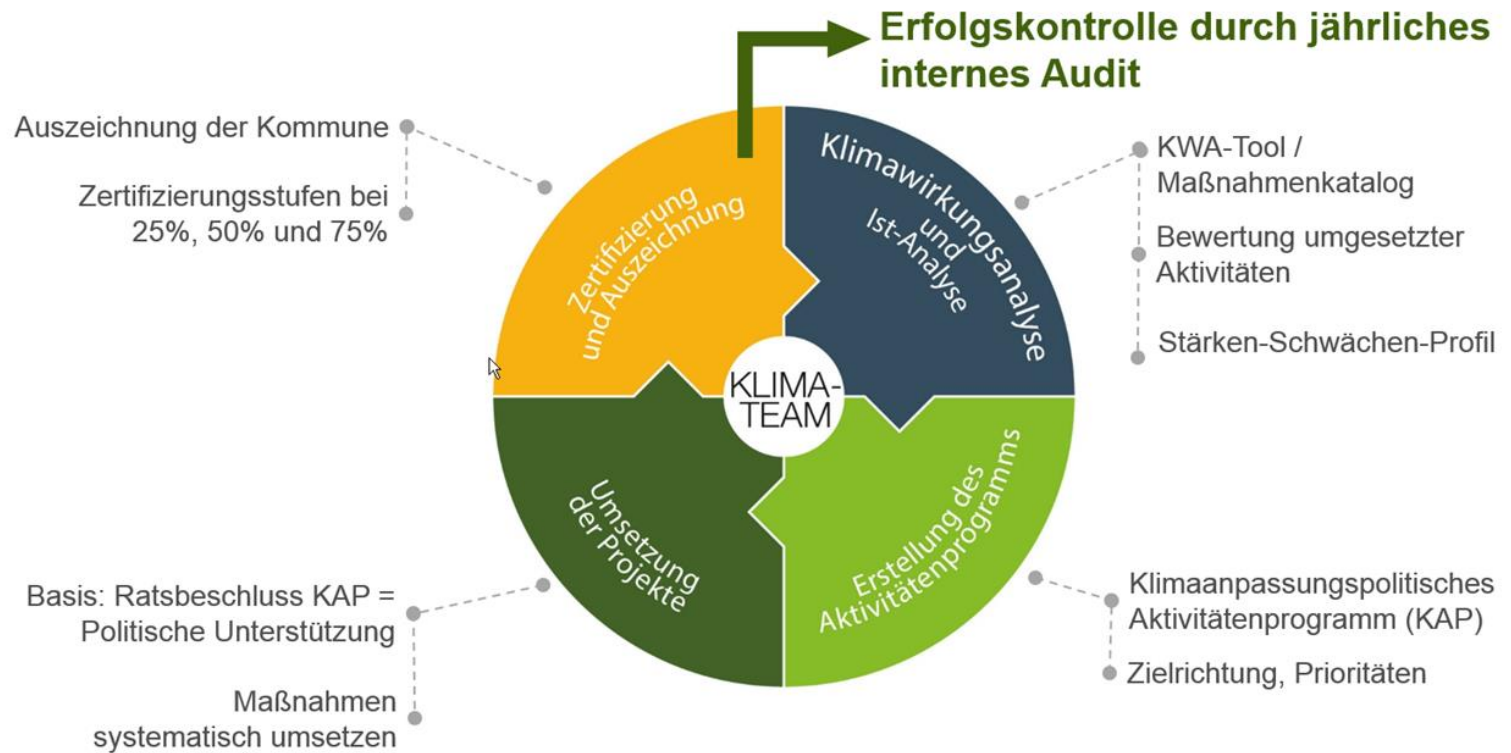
Erfolgskontrolle durch jährliches internes Audit

Auszeichnung der Kommune

Zertifizierungsstufen bei 25%, 50% und 75%

Zertifizierung und Auszeichnung

Klimawirkungsanalyse und Ist-Analyse

KWA-Tool / Maßnahmenkatalog

Bewertung umgesetzter Aktivitäten

Stärken-Schwächen-Profil

KLIMA-TEAM

Umsetzung der Projekte

Erstellung des Aktivitätenprogramms

Basis: Ratsbeschluss KAP = Politische Unterstützung

Maßnahmen systematisch umsetzen

Klimaanpassungspolitisches Aktivitätenprogramm (KAP)

Zielrichtung, Prioritäten